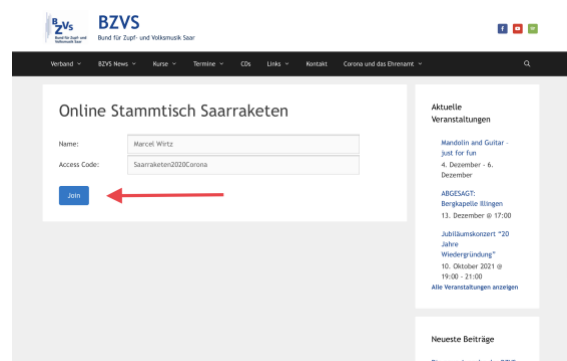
BZVS Bund für Zupf- und Volksmusik Saar

BZVS
Bund für Zupf- und Volksmusik Saar

Verband BZVS News Kurse Termine CDs Links Kontakt Corona und das Ehrenamt

Online Stammtisch Saarraketen

Name: Marcel Wirtz

Access Code: Saarraketen2020Corona

Join

Aktuelle Veranstaltungen

Mandolin and Guitar - just for fun
4. Dezember - 6. Dezember

ABGESAGT: Bergkapelle Illingen
13. Dezember @ 17:00

Jubiläumskonzert "20 Jahre Wiedergründung"
10. Oktober 2021 @ 19:00 - 21:00

Alle Veranstaltungen anzeigen

Neueste Beiträge

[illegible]